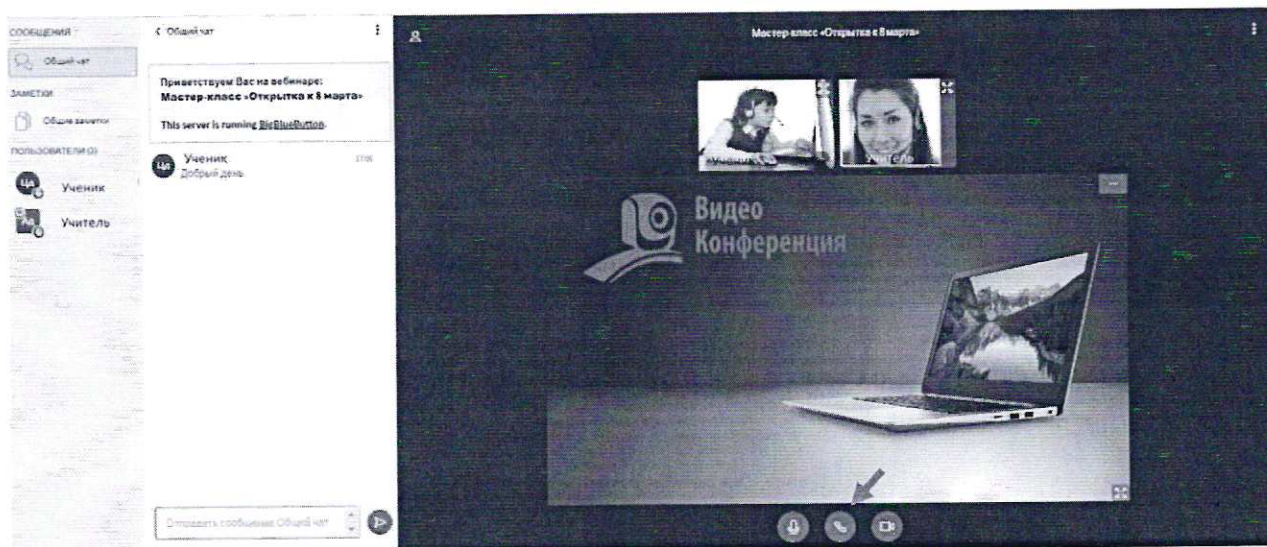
СООБЩЕНИЯ

Общий чат

ЗАМЕТКИ

Общие заметки

ПОЛЬЗОВАТЕЛИ (2)

Уч

Ученик

Учитель

< Общий чат

Приветствуем Вас на вебинаре:
Мастер-класс «Открытка к 8 марта»

This server is running BigBlueButton.

Уч

Ученик 17:05
Добрый день

Отправить сообщение Общий чат

Мастер-класс «Открытка к 8 марта»

Ученик

Учитель

Видео
Конференция